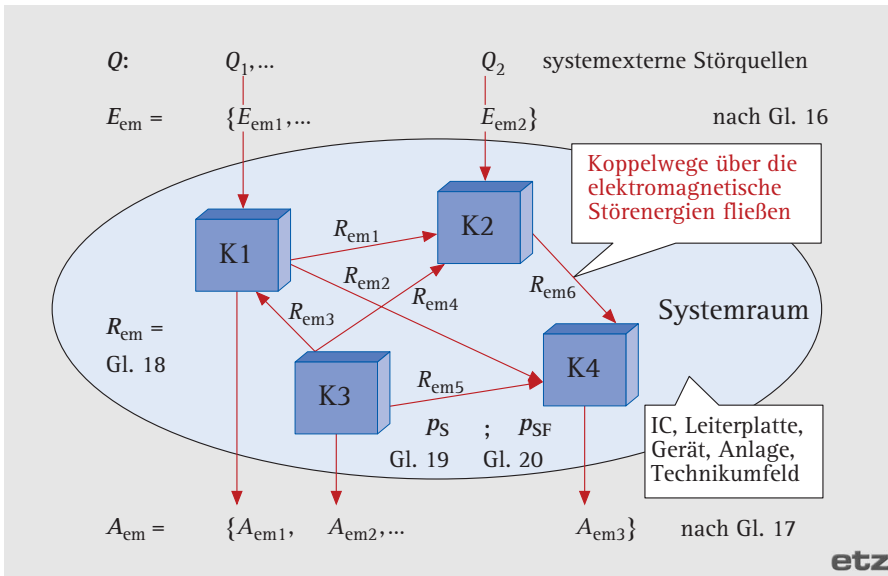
$Q$: $Q_1, \ldots$ $Q_2$ systemexterne Störquellen

$E_{\mathrm{em}} =$ $\{E_{\mathrm{em1}}, \ldots$ $E_{\mathrm{em2}}\}$ nach Gl. 16

Koppelwege über die elektromagnetische Störenergien fließen

K1

K2

$R_{\mathrm{em1}}$

$R_{\mathrm{em2}}$

$R_{\mathrm{em6}}$

$R_{\mathrm{em4}}$

$R_{\mathrm{em3}}$

Systemraum

$R_{\mathrm{em}} =$ Gl. 18

K3

K4

$R_{\mathrm{em5}}$

$p_{\mathrm{S}}$ ; $p_{\mathrm{SF}}$

Gl. 19 Gl. 20

IC, Leiterplatte, Gerät, Anlage, Technikumfeld

$A_{\mathrm{em}} =$ $\{A_{\mathrm{em1}},$ $A_{\mathrm{em2}}, \ldots$ $A_{\mathrm{em3}}\}$ nach Gl. 17

etz